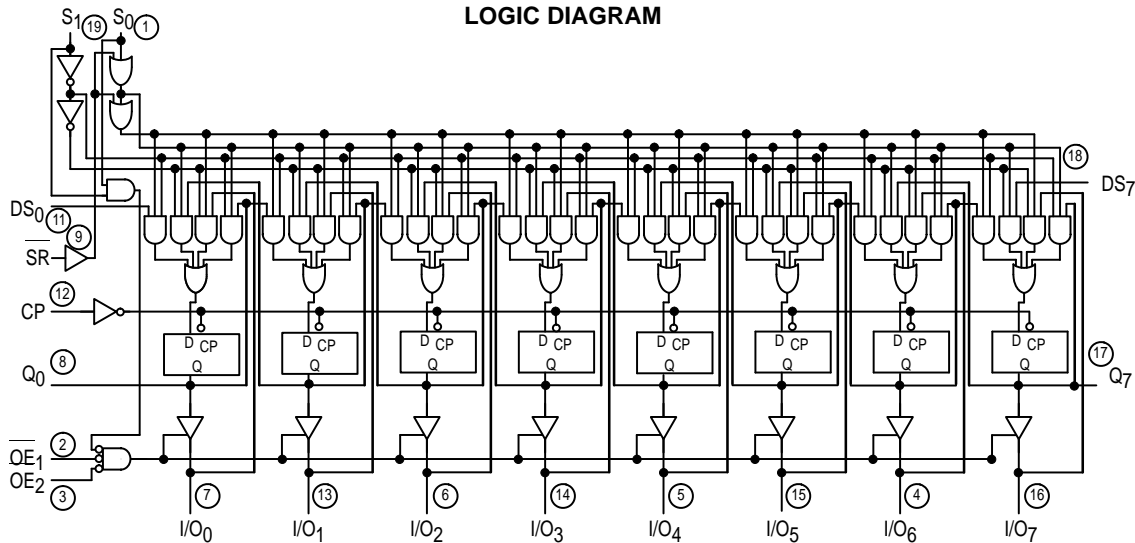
LOGIC DIAGRAM

$S_1$ 19 $S_0$ 1

18 $DS_7$

$DS_0$ 11

9 $\overline{SR}$

CP 12

D CP Q
D CP Q
D CP Q
D CP Q
D CP Q
D CP Q
D CP Q
D CP Q

$Q_0$ 8

17 $Q_7$

$\overline{OE}_1$ 2

$OE_2$ 3

7 13 6 14 5 15 4 16

$I/O_0$ $I/O_1$ $I/O_2$ $I/O_3$ $I/O_4$ $I/O_5$ $I/O_6$ $I/O_7$